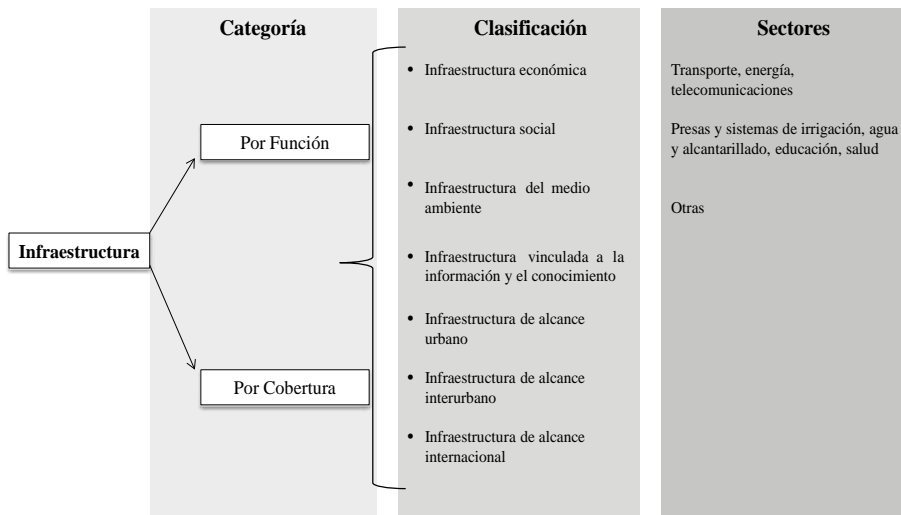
Categoría

Clasificación

Sectores

Infraestructura

Por Función

Por Cobertura

• Infraestructura económica

• Infraestructura social

• Infraestructura del medio ambiente

• Infraestructura vinculada a la información y el conocimiento

• Infraestructura de alcance urbano

• Infraestructura de alcance interurbano

• Infraestructura de alcance internacional

Transporte, energía, telecomunicaciones

Presas y sistemas de irrigación, agua y alcantarillado, educación, salud

Otras